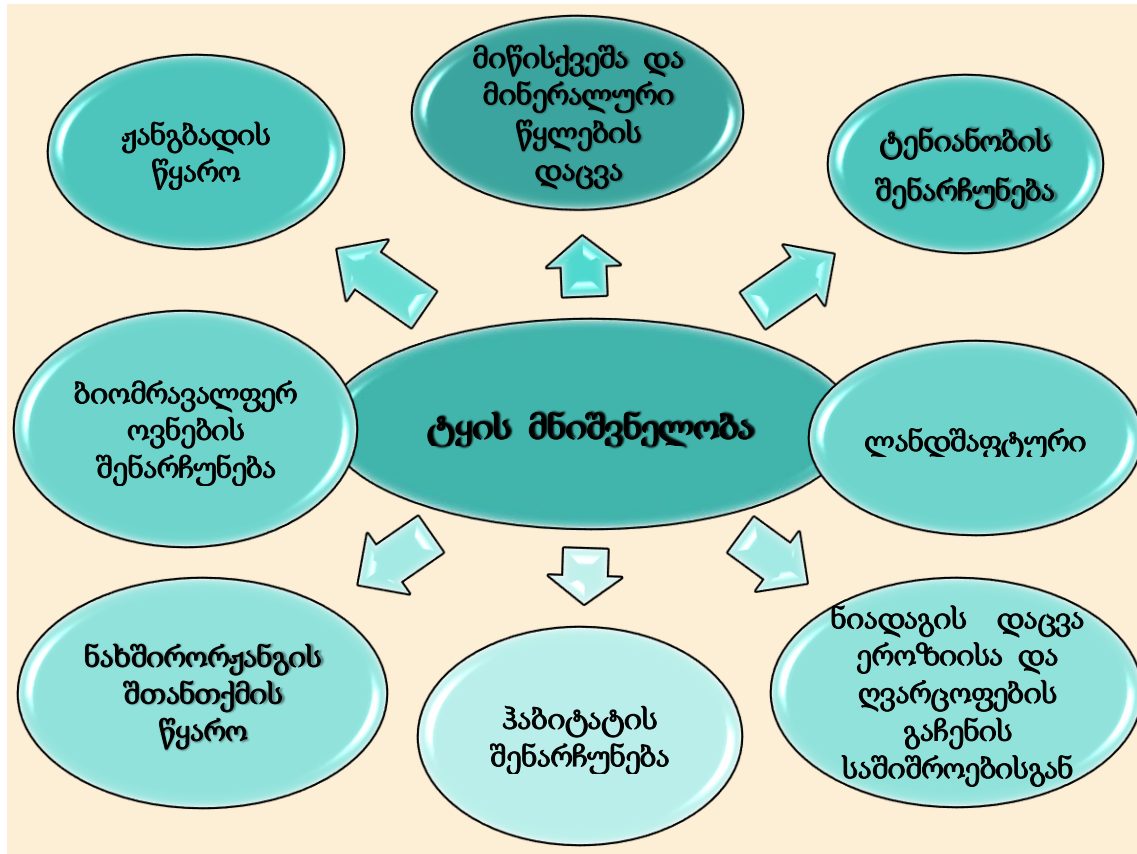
ტყის მნიშვნელობა

ჟანგბადის წყარო

მიწისქვეშა და მინერალური წყლების დაცვა

ტენიანობის შენარჩუნება

ბიომრავალფეროვნების შენარჩუნება

ლანდშაფტური

ნახშირორჟანგის შთანთქმის წყარო

ჰაბიტატის შენარჩუნება

ნიადაგის დაცვა ეროზიისა და ღვარცოფების გაჩენის საშიშროებისგან